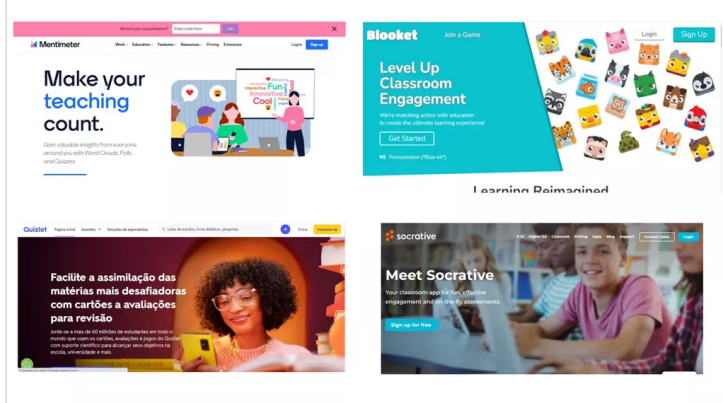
About to join a presentation? Enter code here Join

Mentimeter

Work Education Features Resources Pricing Enterprise Log in Sign up

Make your teaching count.

Gain valuable insights from everyone around you with Word Clouds, Polls, and Quizzes

Interactive Fun Innovative Cool

Blooket

Join a Game

Login

Sign Up

Level Up Classroom Engagement

We're matching action with education to create the ultimate learning experience!

Get Started

Pronunciation ("Blue-kit")

Learning Reimagined

Quizlet

Página inicial Assuntos Soluções de especialistas

Entrar Cadastre-se

Facilite a assimilação das matérias mais desafiadoras com cartões e avaliações para revisão

Junte-se a mais de 60 milhões de estudantes em todo o mundo que usam os cartões, avaliações e jogos do Quizlet com suporte científico para alcançar seus objetivos na escola, universidade e mais.

socrative

K-12 Higher Ed Corporate Pricing Apps Blog Support Contact Sales Login

Meet Socrative

Your classroom app for fun, effective engagement and on-the-fly assessments.

Sign up for free